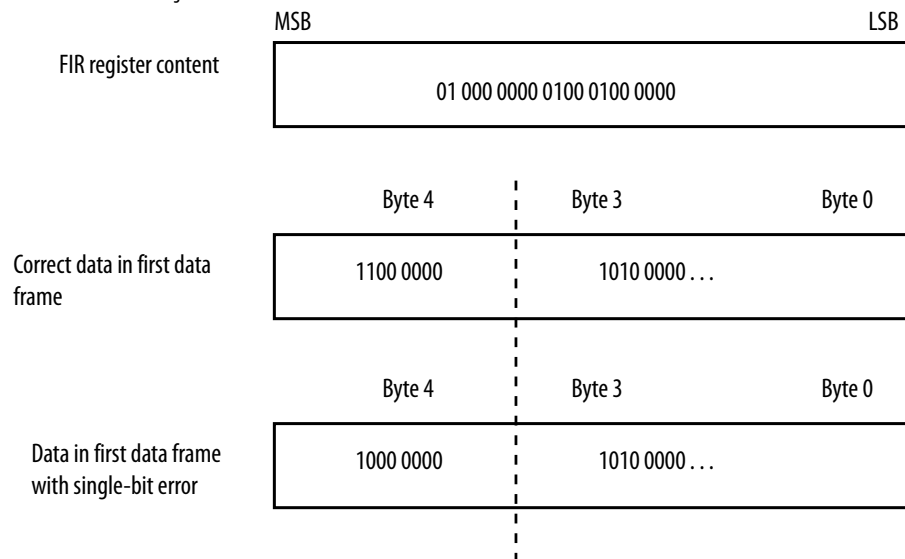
MSB

LSB

FIR register content

01 000 0000 0100 0100 0000

Byte 4

Byte 3

Byte 0

Correct data in first data frame

1100 0000

1010 0000 . . .

Byte 4

Byte 3

Byte 0

Data in first data frame with single-bit error

1000 0000

1010 0000 . . .